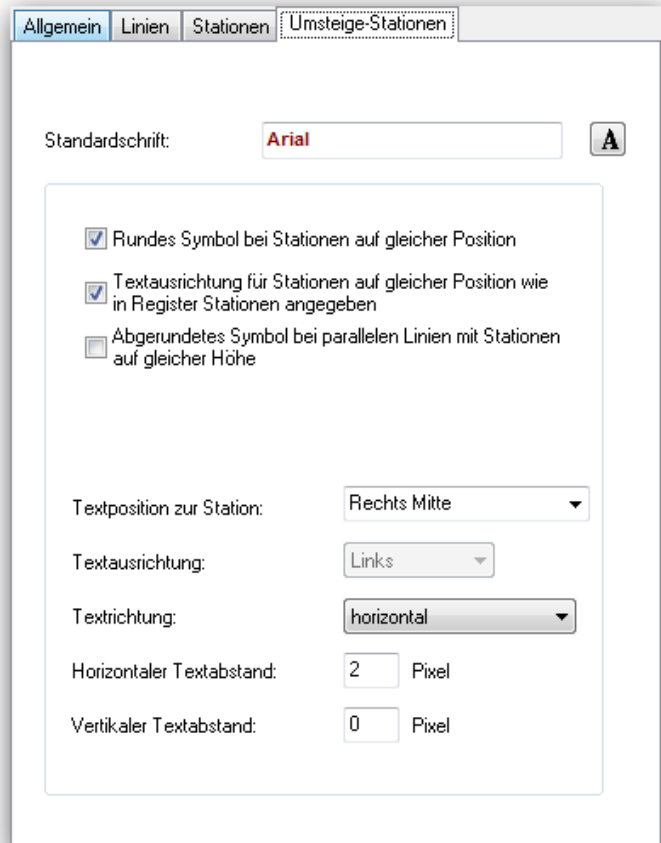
Allgemein Linien Stationen Umsteige-Stationen

Standardschrift: Arial A

Rundes Symbol bei Stationen auf gleicher Position

Textausrichtung für Stationen auf gleicher Position wie in Register Stationen angegeben

Abgerundetes Symbol bei parallelen Linien mit Stationen auf gleicher Höhe

Textposition zur Station: Rechts Mitte

Textausrichtung: Links

Textrichtung: horizontal

Horizontaler Textabstand: 2 Pixel

Vertikaler Textabstand: 0 Pixel